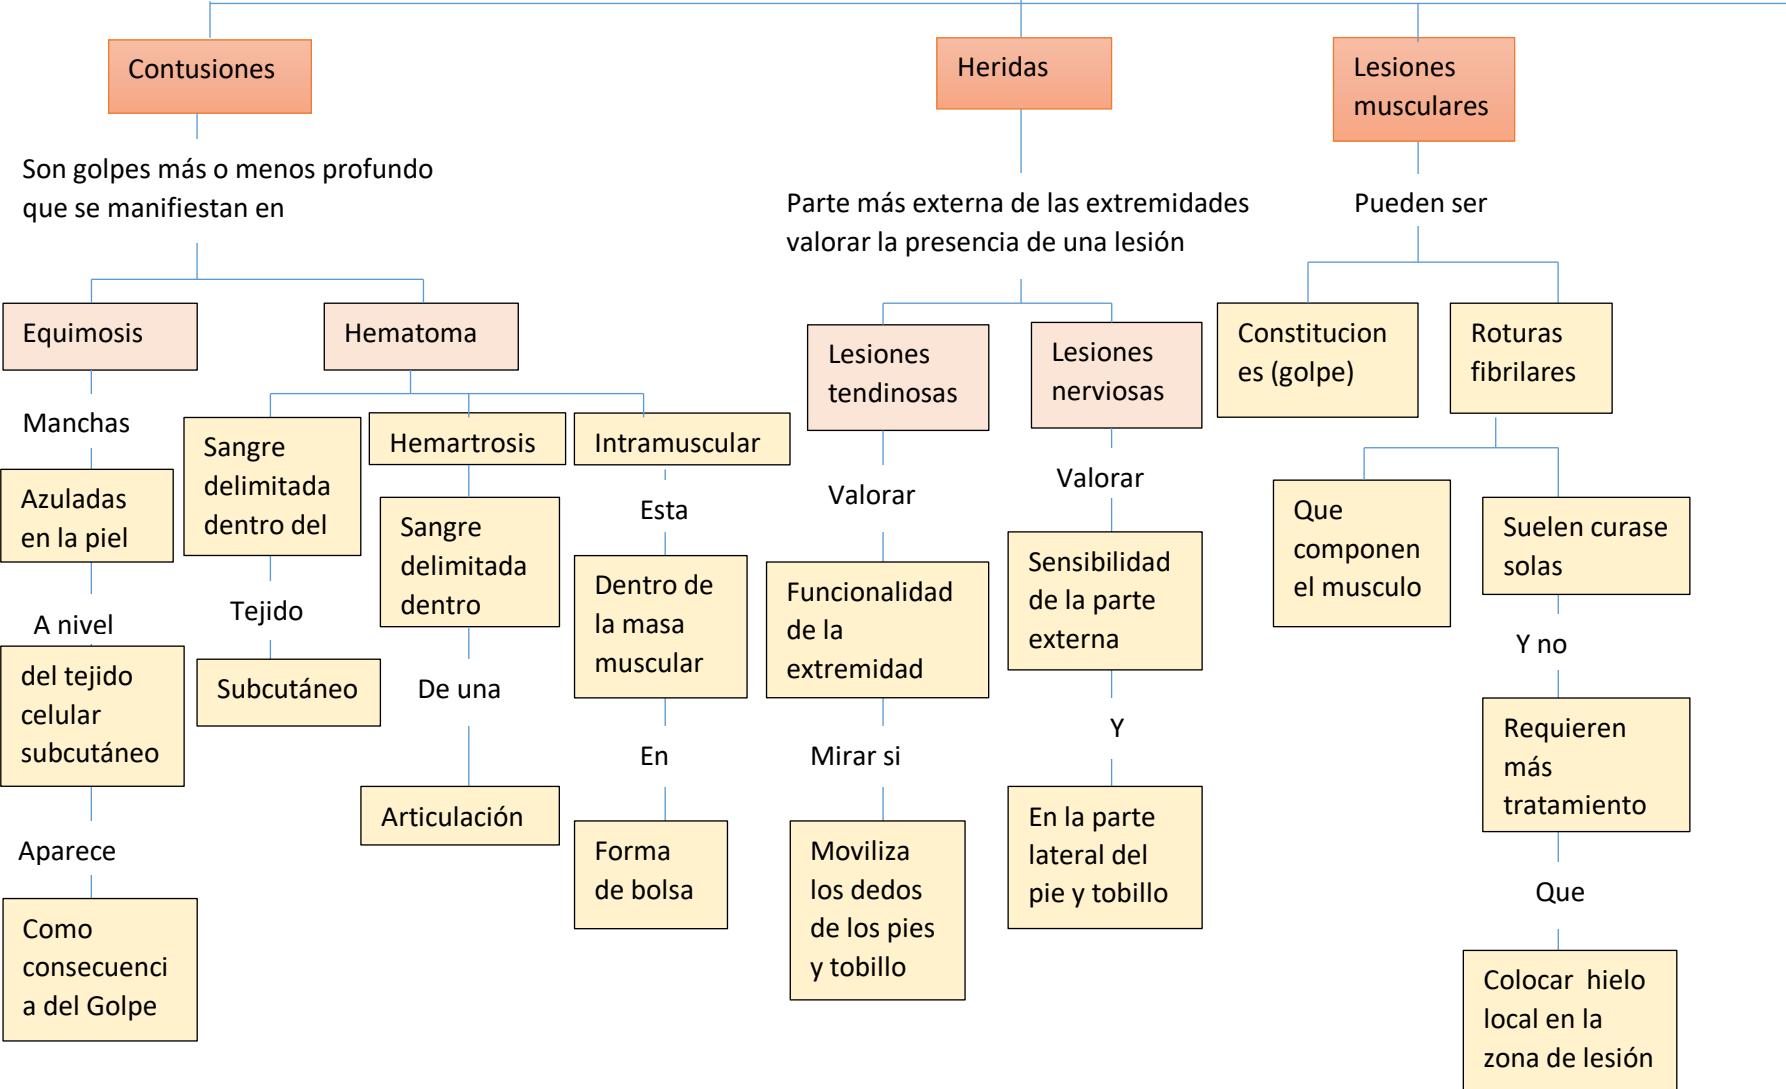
Contusiones

Son golpes más o menos profundo que se manifiestan en

Equimosis

Manchas

Azuladas en la piel

A nivel

del tejido celular subcutáneo

Aparece

Como consecuencia del Golpe

Hematoma

Sangre delimitada dentro del

Tejido

Subcutáneo

Hemartrosis

Sangre delimitada dentro

De una

Articulación

Intramuscular

Esta

Dentro de la masa muscular

En

Forma de bolsa

Heridas

Parte más externa de las extremidades valorar la presencia de una lesión

Lesiones tendinosas

Valorar

Funcionalidad de la extremidad

Mirar si

Moviliza los dedos de los pies y tobillo

Lesiones nerviosas

Valorar

Sensibilidad de la parte externa

Y

En la parte lateral del pie y tobillo

Lesiones musculares

Pueden ser

Constitucion es (golpe)

Roturas fibrilares

Que componen el musculo

Suelen curase solas

Y no

Requieren más tratamiento

Que

Colocar hielo local en la zona de lesión